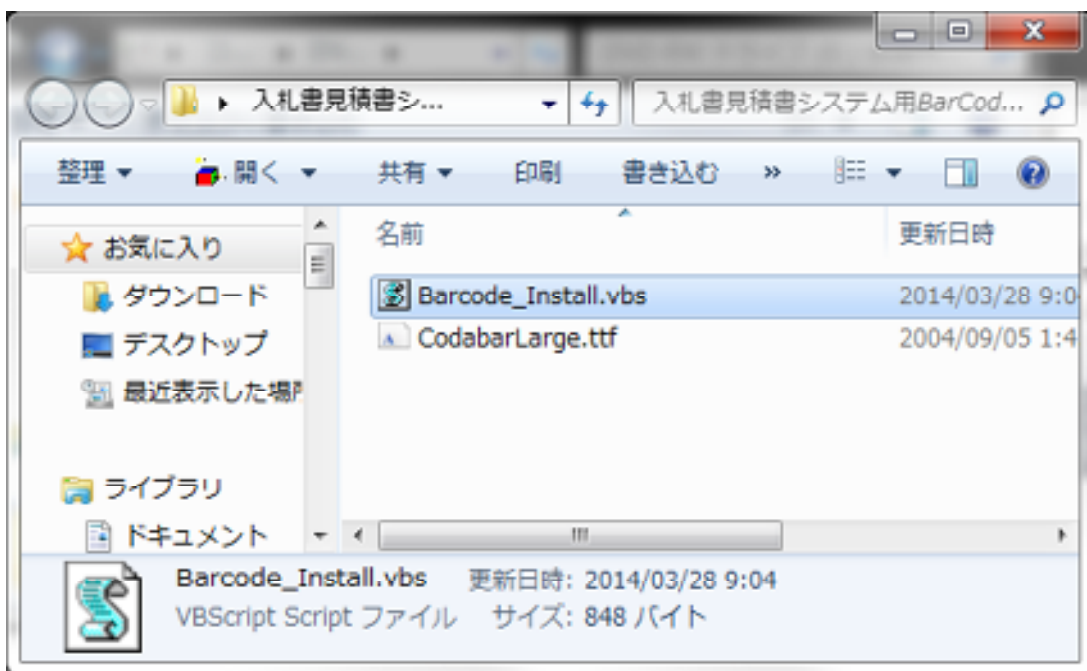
入札書見積書シ...

入札書見積書システム用BarCod...

整理 ▾ 開く ▾ 共有 ▾ 印刷 書き込む »

お気に入り
ダウンロード
デスクトップ
最近表示した場所
ライブラリ
ドキュメント

| 名前 | 更新日時 |
|---|---|
| Barcode_Install.vbs | 2014/03/28 9:0 |
| CodabarLarge.ttf | 2004/09/05 1:4 |

Barcode_Install.vbs 更新日時: 2014/03/28 9:04
VBScript Script ファイル サイズ: 848 バイト